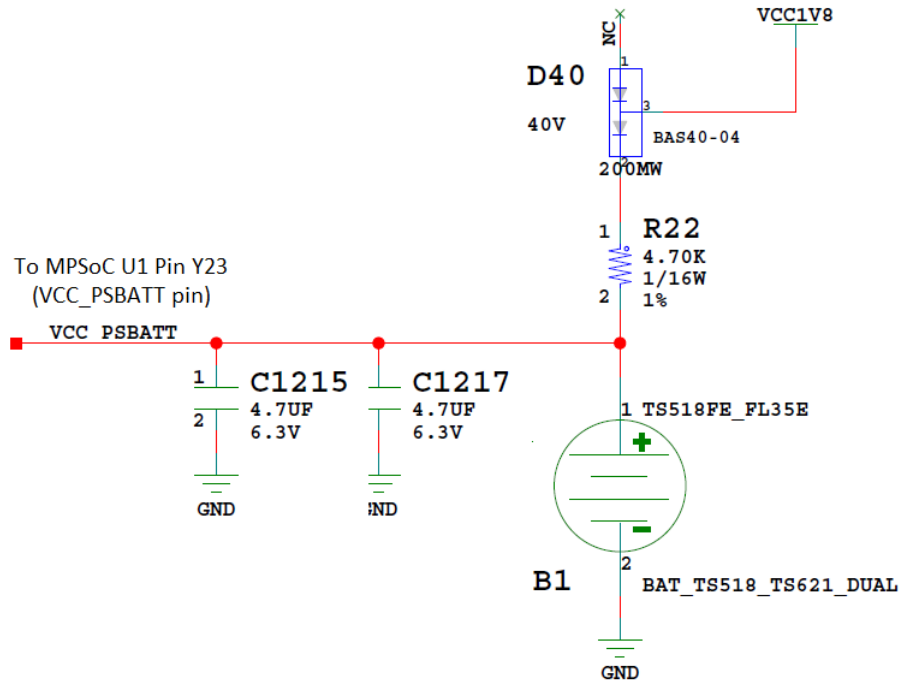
NC

VCC1V8

D40

40V

1

3

BAS40-04

2

200MW

1

R22

4.70K

1/16W

1%

2

To MPSoC U1 Pin Y23
(VCC_PSBATT pin)

VCC PSBATT

1

C1215

4.7UF

6.3V

2

GND

C1217

4.7UF

6.3V

GND

1 TS518FE_FL35E

+

−

2

B1

BAT_TS518_TS621_DUAL

GND